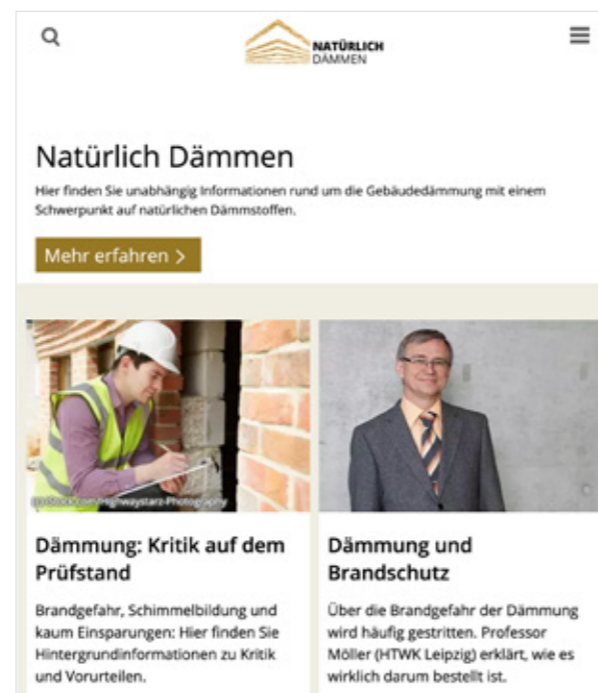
NATÜRLICH DÄMMEN

Natürlich Dämmen

Hier finden Sie unabhängig Informationen rund um die Gebäudedämmung mit einem Schwerpunkt auf natürlichen Dämmstoffen.

Mehr erfahren >

iStock.com/Highwaystarz-Photography

Dämmung: Kritik auf dem Prüfstand

Brandgefahr, Schimmelbildung und kaum Einsparungen: Hier finden Sie Hintergrundinformationen zu Kritik und Vorurteilen.

Dämmung und Brandschutz

Über die Brandgefahr der Dämmung wird häufig gestritten. Professor Möller (HTWK Leipzig) erklärt, wie es wirklich darum bestellt ist.